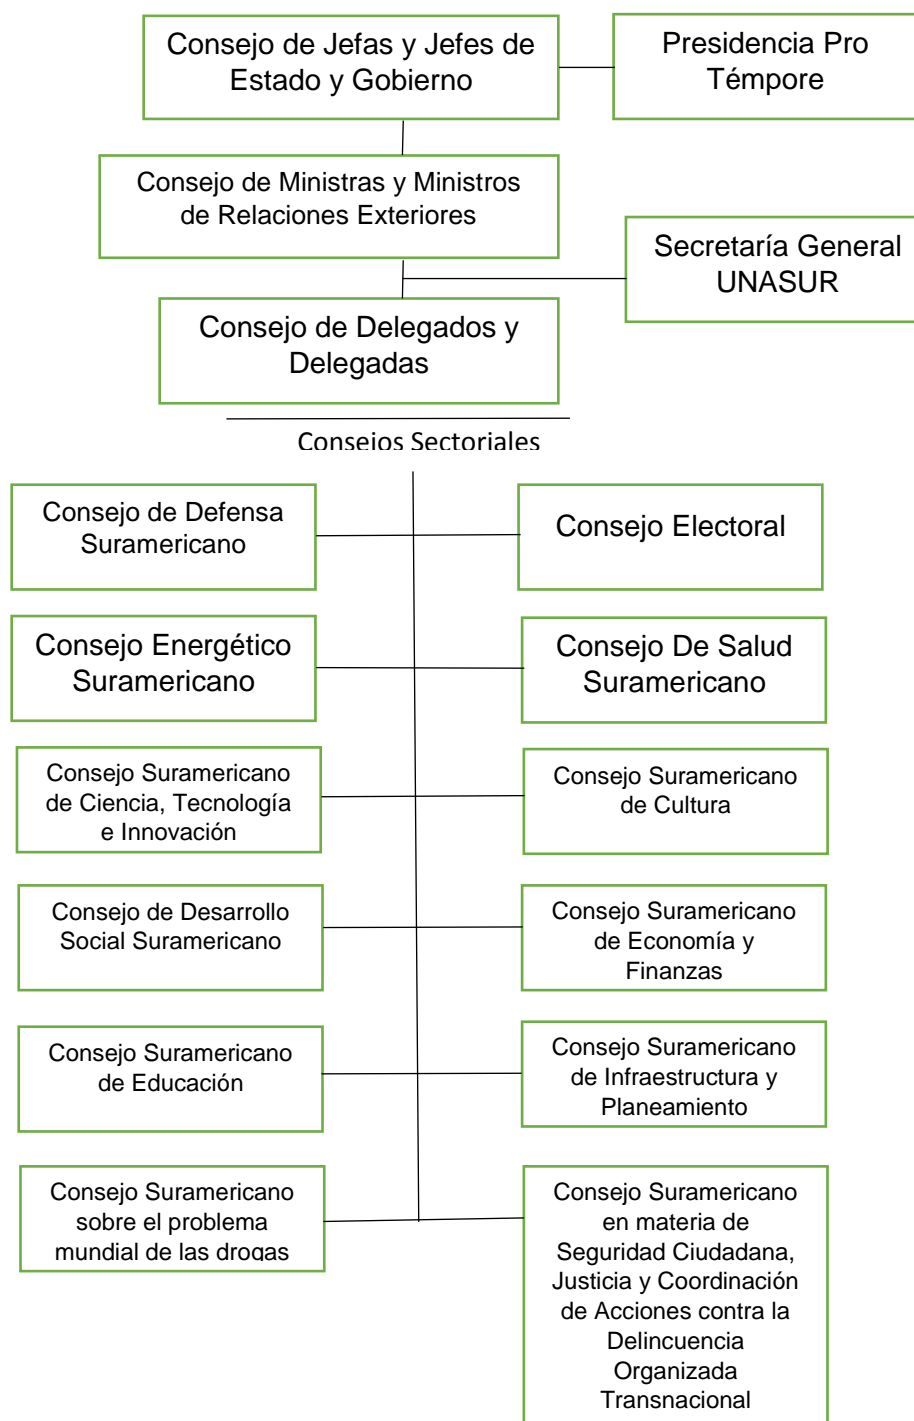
Consejo de Jefas y Jefes de Estado y Gobierno

Presidencia Pro Témpore

Consejo de Ministras y Ministros de Relaciones Exteriores

Secretaría General UNASUR

Consejo de Delegados y Delegadas

Consejos Sectoriales

Consejo de Defensa Suramericano

Consejo Electoral

Consejo Energético Suramericano

Consejo De Salud Suramericano

Consejo Suramericano de Ciencia, Tecnología e Innovación

Consejo Suramericano de Cultura

Consejo de Desarrollo Social Suramericano

Consejo Suramericano de Economía y Finanzas

Consejo Suramericano de Educación

Consejo Suramericano de Infraestructura y Planeamiento

Consejo Suramericano sobre el problema mundial de las drogas

Consejo Suramericano en materia de Seguridad Ciudadana, Justicia y Coordinación de Acciones contra la Delincuencia Organizada Transnacional